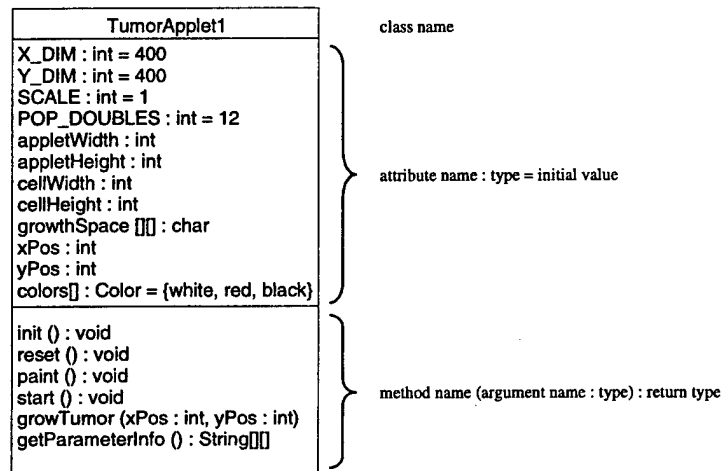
TumorApplet1

X_DIM : int = 400
Y_DIM : int = 400
SCALE : int = 1
POP_DOUBLES : int = 12
appletWidth : int
appletHeight : int
cellWidth : int
cellHeight : int
growthSpace [][] : char
xPos : int
yPos : int
colors[] : Color = {white, red, black}

init () : void
reset () : void
paint () : void
start () : void
growTumor (xPos : int, yPos : int)
getParameterInfo () : String[][]

class name

attribute name : type = initial value

method name (argument name : type) : return type